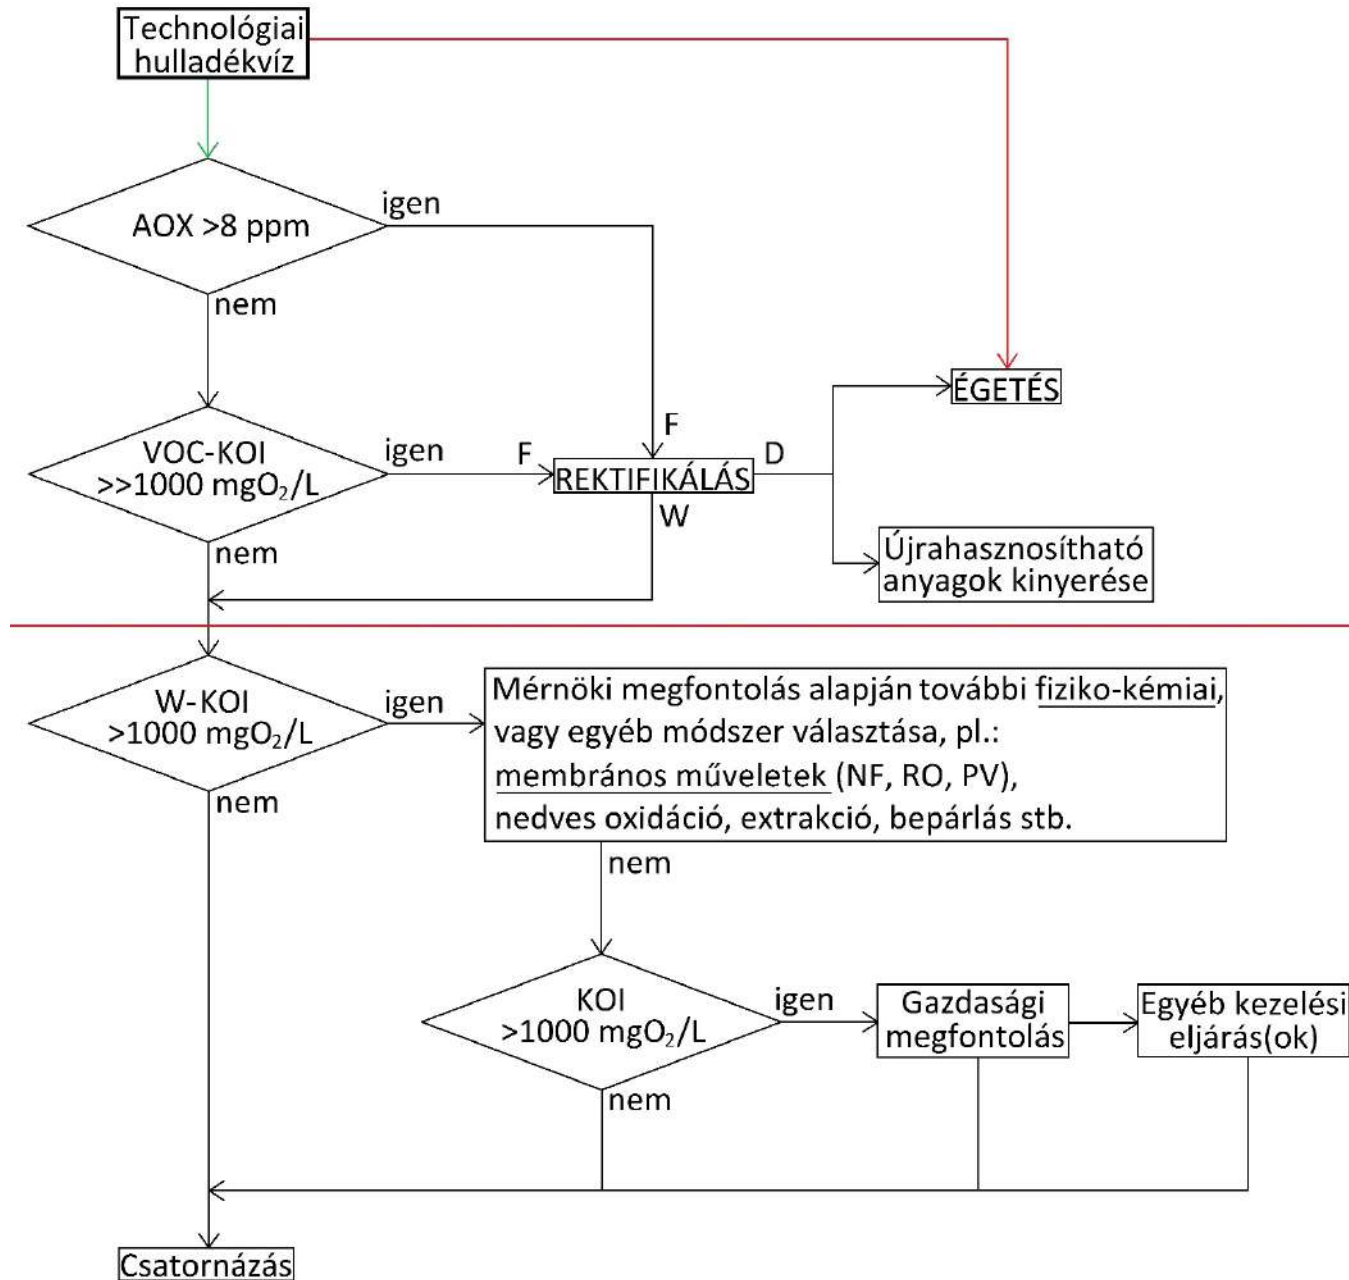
Technológiai hulladékvíz

AOX >8 ppm

igen

nem

ÉGETÉS

F

VOC-KOI
$>>1000$ mg$O_2$/L

igen

F

REKTIFIKÁLÁS

D

W

nem

Újrahasznosítható anyagok kinyerése

W-KOI
$>1000$ mg$O_2$/L

igen

Mérnöki megfontolás alapján további fiziko-kémiai, vagy egyéb módszer választása, pl.: membrános műveletek (NF, RO, PV), nedves oxidáció, extrakció, bepárlás stb.

nem

nem

KOI
$>1000$ mg$O_2$/L

igen

Gazdasági megfontolás

Egyéb kezelési eljárás(ok)

nem

Csatornázás